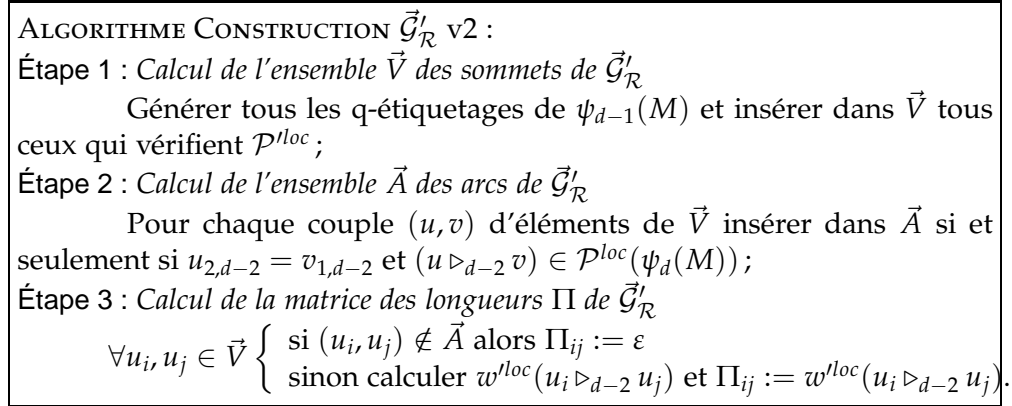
ALGORITHME CONSTRUCTION $\vec{\mathcal{G}}'_{\mathcal{R}}$ v2 :

Étape 1 : *Calcul de l'ensemble $\vec{V}$ des sommets de $\vec{\mathcal{G}}'_{\mathcal{R}}$*

Générer tous les q-étiquetages de $\psi_{d-1}(M)$ et insérer dans $\vec{V}$ tous ceux qui vérifient $\mathcal{P}'^{loc}$ ;

Étape 2 : *Calcul de l'ensemble $\vec{A}$ des arcs de $\vec{\mathcal{G}}'_{\mathcal{R}}$*

Pour chaque couple $(u, v)$ d'éléments de $\vec{V}$ insérer dans $\vec{A}$ si et seulement si $u_{2,d-2} = v_{1,d-2}$ et $(u \triangleright_{d-2} v) \in \mathcal{P}^{loc}(\psi_d(M))$ ;

Étape 3 : *Calcul de la matrice des longueurs $\Pi$ de $\vec{\mathcal{G}}'_{\mathcal{R}}$*

$\forall u_i, u_j \in \vec{V} \begin{cases} \text{si } (u_i, u_j) \notin \vec{A} \text{ alors } \Pi_{ij} := \varepsilon \\ \text{sinon calculer } w'^{loc}(u_i \triangleright_{d-2} u_j) \text{ et } \Pi_{ij} := w'^{loc}(u_i \triangleright_{d-2} u_j). \end{cases}$